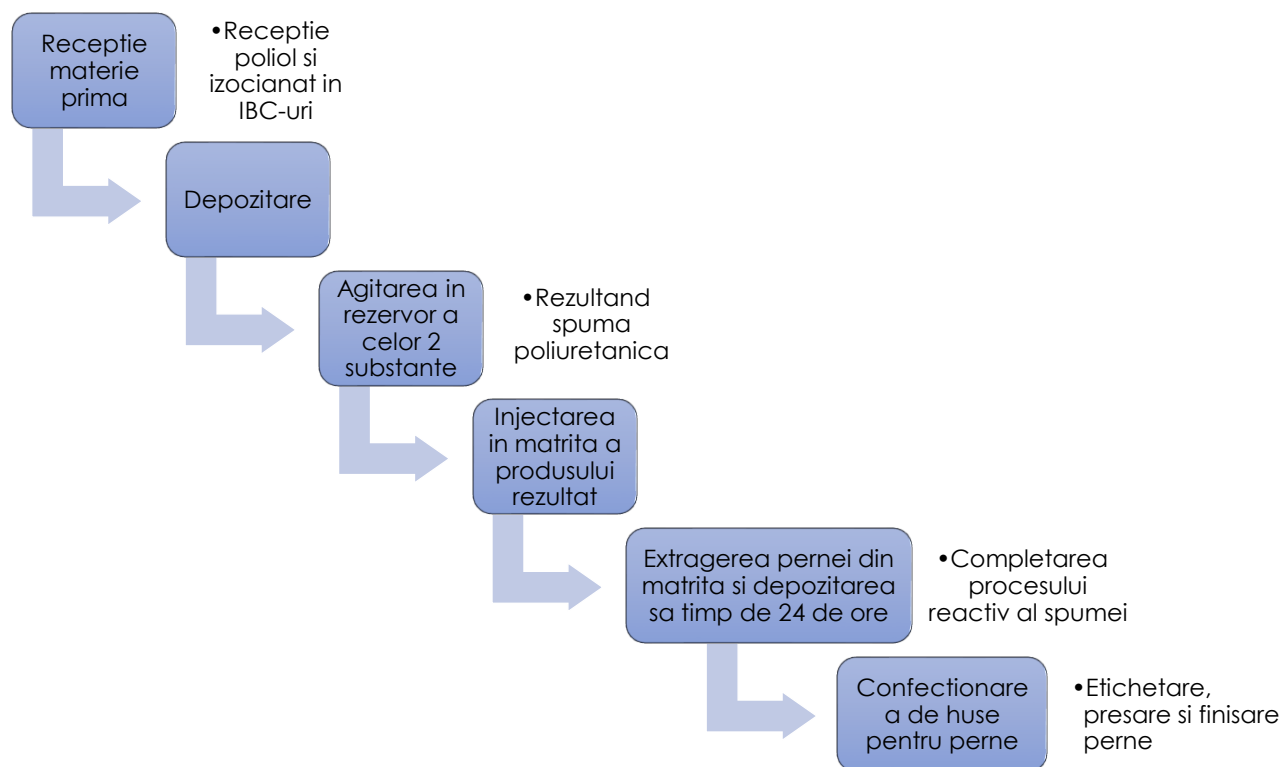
Receptie materie prima

•Receptie poliol si izocianat in IBC-uri

Depozitare

Agitarea in rezervor a celor 2 substante

•Rezultand spuma poliuretanica

Injectarea in matrita a produsului rezultat

Extragerea pernei din matrita si depozitarea sa timp de 24 de ore

•Completarea procesului reactiv al spumei

Confectionare a de huse pentru perne

•Etichetare, presare si finisare perne